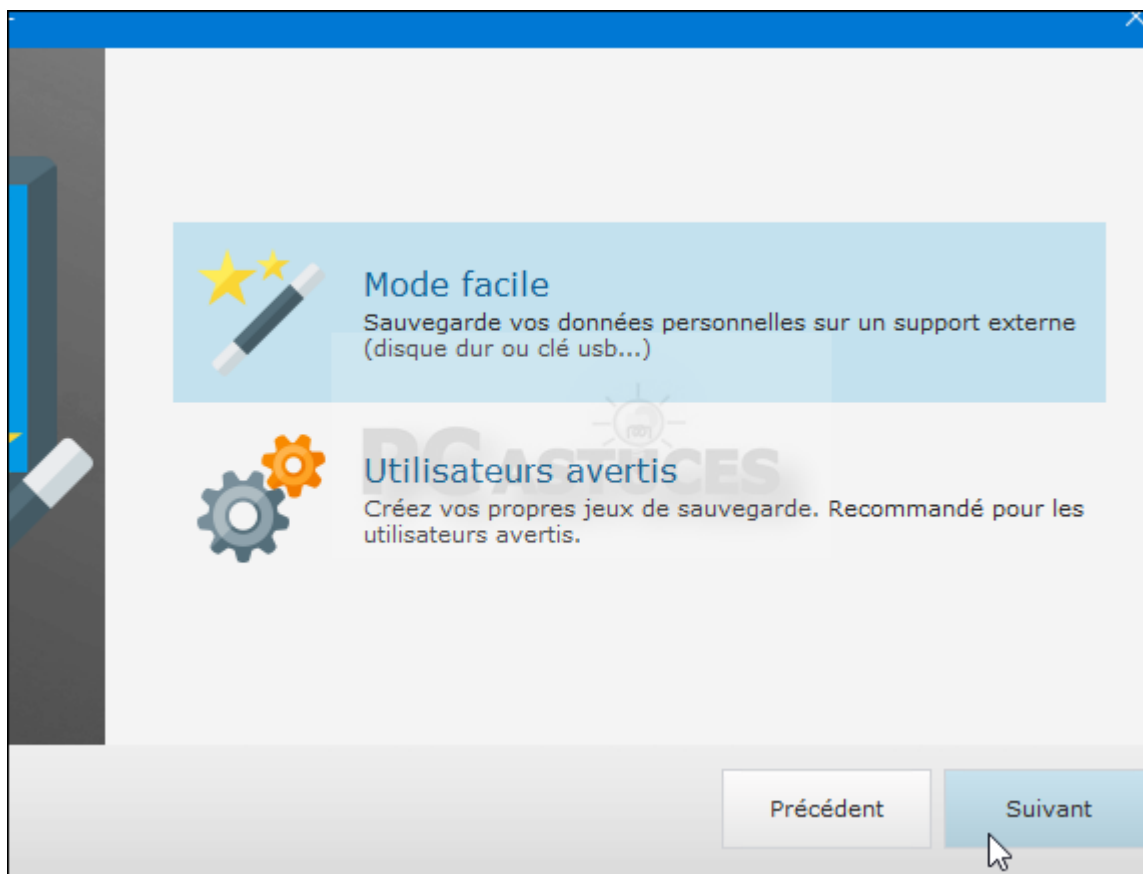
Mode facile
Sauvegarde vos données personnelles sur un support externe (disque dur ou clé usb...)

PC ASTUCES

Utilisateurs avertis
Créez vos propres jeux de sauvegarde. Recommandé pour les utilisateurs avertis.

Précédent
Suivant